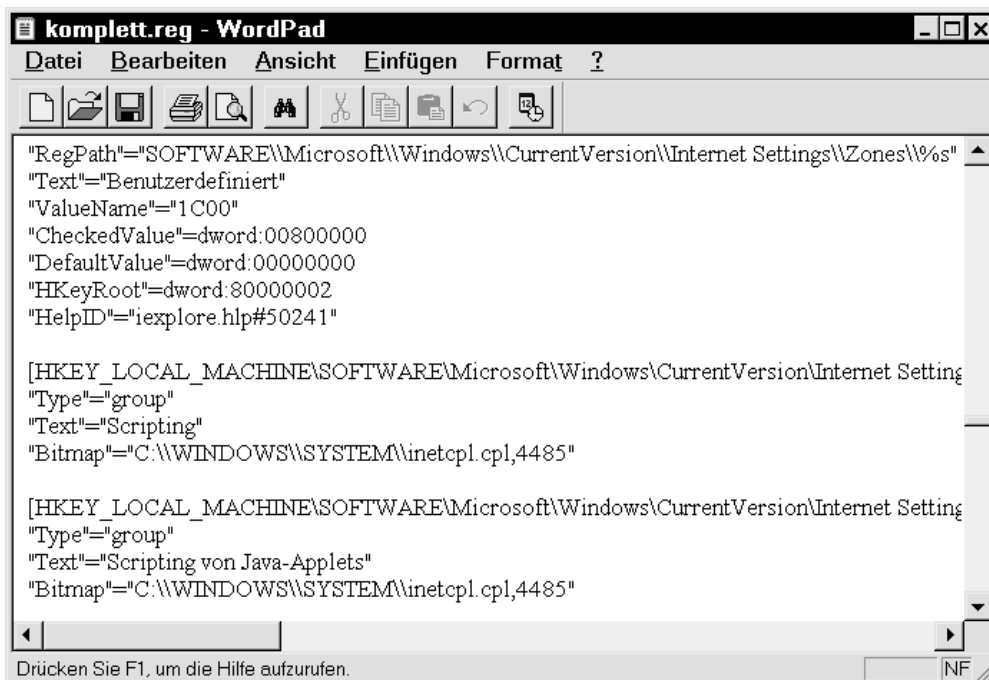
komplett.reg - WordPad

Datei Bearbeiten Ansicht Einfügen Format ?

"RegPath"="SOFTWARE\\Microsoft\\Windows\\CurrentVersion\\Internet Settings\\Zones\\%s"
"Text"="Benutzerdefiniert"
"ValueName"="1C00"
"CheckedValue"=dword:00800000
"DefaultValue"=dword:00000000
"HKeyRoot"=dword:80000002
"HelpID"="iexplore.hlp#50241"

[HKEY_LOCAL_MACHINE\SOFTWARE\Microsoft\Windows\CurrentVersion\Internet Setting
"Type"="group"
"Text"="Scripting"
"Bitmap"="C:\\WINDOWS\\SYSTEM\\inetcpl.cpl,4485"

[HKEY_LOCAL_MACHINE\SOFTWARE\Microsoft\Windows\CurrentVersion\Internet Setting
"Type"="group"
"Text"="Scripting von Java-Applets"
"Bitmap"="C:\\WINDOWS\\SYSTEM\\inetcpl.cpl,4485"

Drücken Sie F1, um die Hilfe aufzurufen.

NF